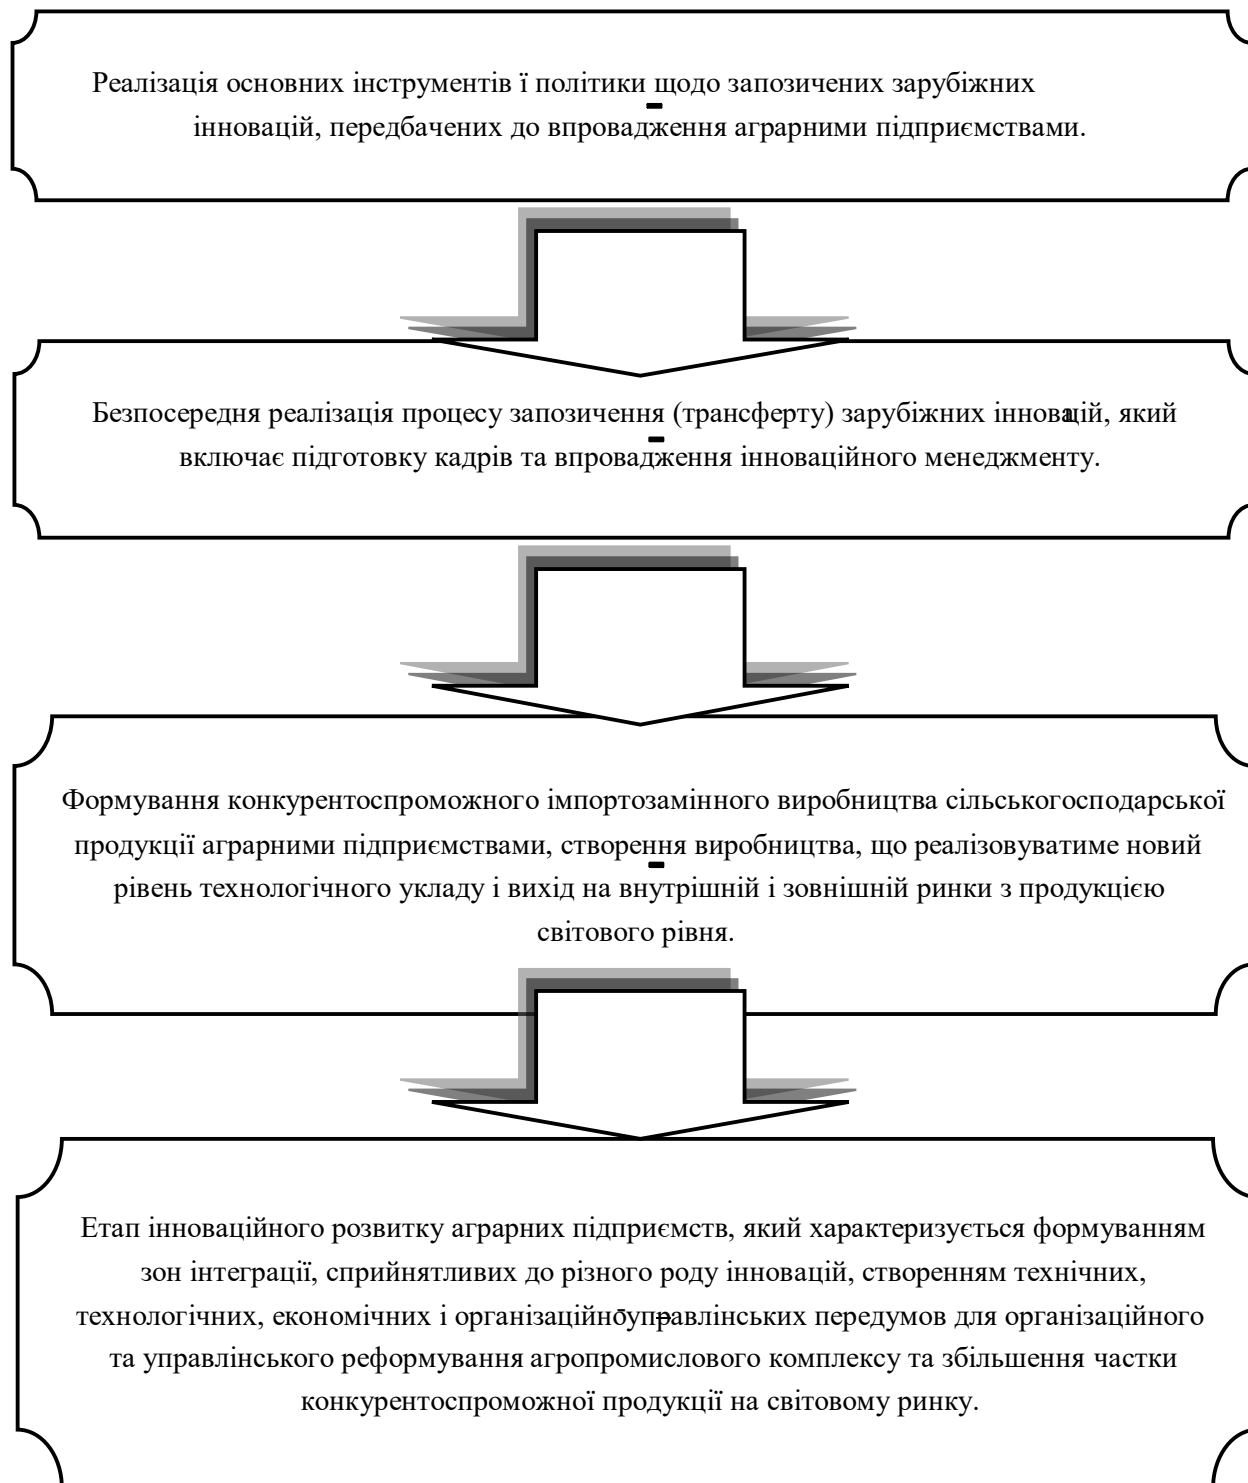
Реалізація основних інструментів і політики щодо запозичених зарубіжних інновацій, передбачених до впровадження аграрними підприємствами.

Безпосередня реалізація процесу запозичення (трансферту) зарубіжних інновацій, який включає підготовку кадрів та впровадження інноваційного менеджменту.

Формування конкурентоспроможного імпортозамінного виробництва сільськогосподарської продукції аграрними підприємствами, створення виробництва, що реалізовуватиме новий рівень технологічного укладу і вихід на внутрішній і зовнішній ринки з продукцією світового рівня.

Етап інноваційного розвитку аграрних підприємств, який характеризується формуванням зон інтеграції, сприйнятливих до різного роду інновацій, створенням технічних, технологічних, економічних і організаційно-управлінських передумов для організаційного та управлінського реформування агропромислового комплексу та збільшення частки конкурентоспроможної продукції на світовому ринку.